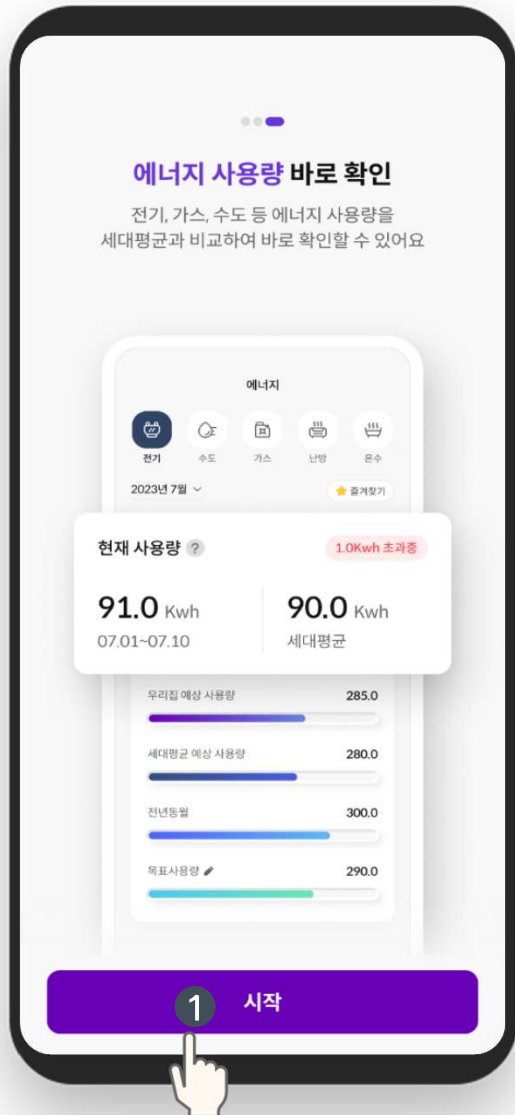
에너지 사용량 바로 확인

전기, 가스, 수도 등 에너지 사용량을 세대평균과 비교하여 바로 확인할 수 있어요

에너지

전기 수도 가스 난방 온수

2023년 7월

즐겨찾기

현재 사용량 ?

1.0Kwh 초과중

91.0 Kwh
07.01~07.10

90.0 Kwh
세대평균

우리집 예상 사용량 285.0

세대평균 예상 사용량 280.0

전년동월 300.0

목표사용량 290.0

1

시작